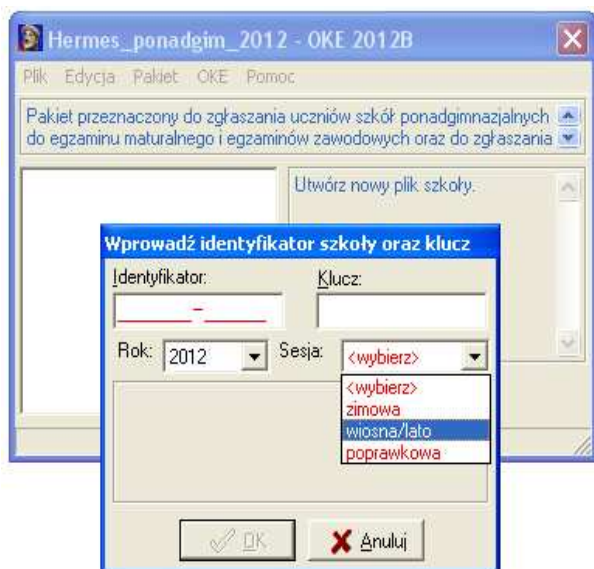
Hermes_ponadgim_2012 - OKE 2012B

Plik Edycja Pakiet OKE Pomoc

Pakiet przeznaczony do zgłaszania uczniów szkół ponadgimnazjalnych do egzaminu maturalnego i egzaminów zawodowych oraz do zgłaszania

Utwórz nowy plik szkoły.

Wprowadź identyfikator szkoły oraz klucz

Identyfikator:

Klucz:

______-______

Rok: 2012

Sesja: <wybierz>

<wybierz>
zimowa
wiosna/lato
poprawkowa

OK

Anuluj